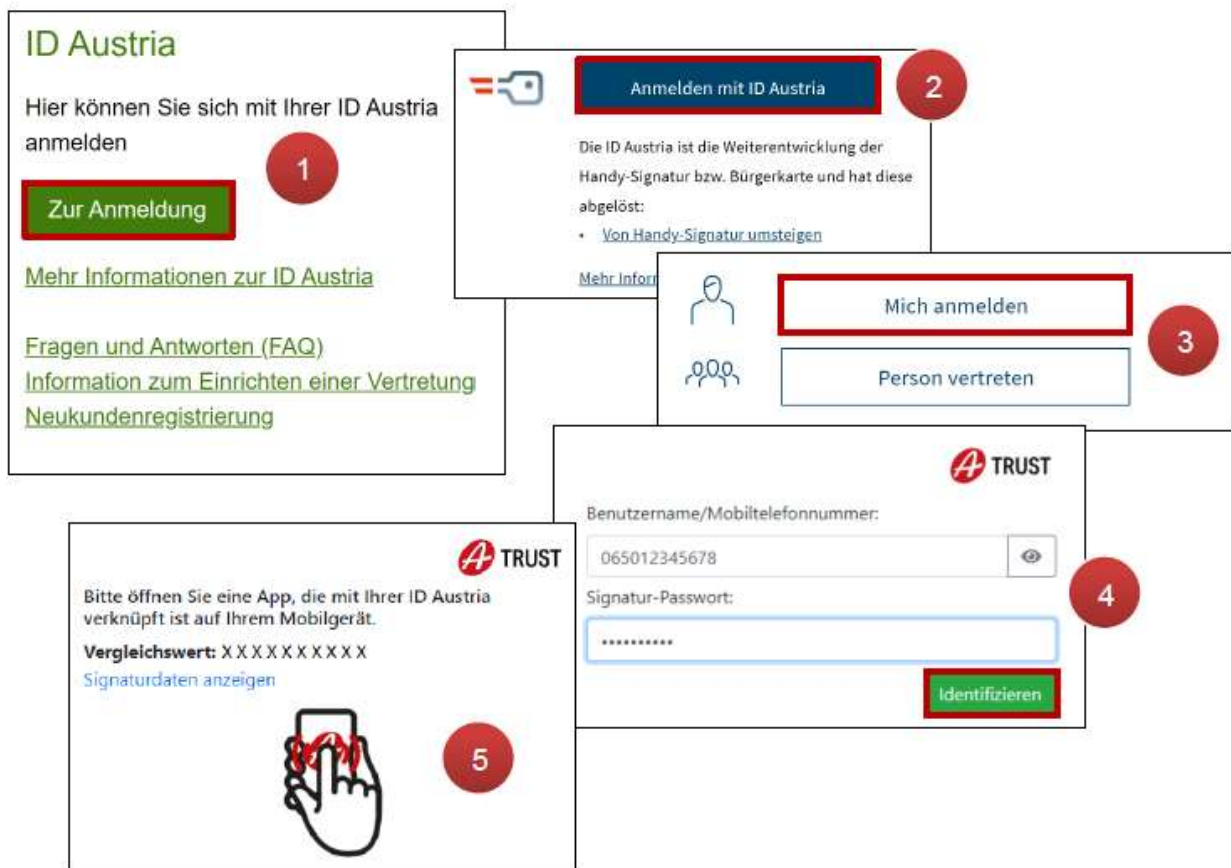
ID Austria

Hier können Sie sich mit Ihrer ID Austria anmelden

1

Zur Anmeldung

Mehr Informationen zur ID Austria

Fragen und Antworten (FAQ)
Information zum Einrichten einer Vertretung
Neukundenregistrierung

Anmelden mit ID Austria

2

Die ID Austria ist die Weiterentwicklung der Handy-Signatur bzw. Bürgerkarte und hat diese abgelöst:

• Von Handy-Signatur umsteigen

Mehr Infor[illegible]

Mich anmelden

3

Person vertreten

A TRUST

Benutzername/Mobiltelefonnummer:

065012345678

Signatur-Passwort:

••••••••••

4

Identifizieren

A TRUST

Bitte öffnen Sie eine App, die mit Ihrer ID Austria verknüpft ist auf Ihrem Mobilgerät.

Vergleichswert: XXXXXXXXXX

Signaturdaten anzeigen

5